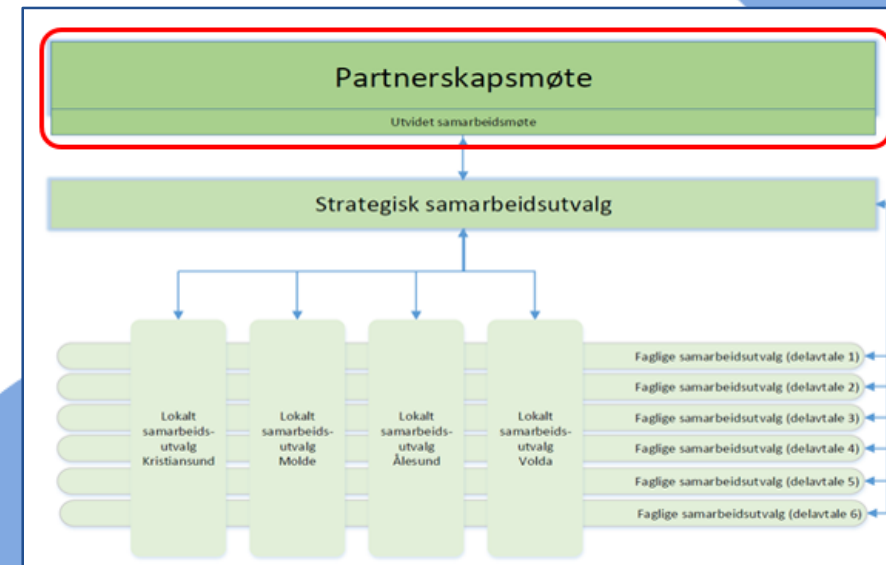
Partnerskapsmøte

Utvidet samarbeidsmøte

Strategisk samarbeidsutvalg

Lokalt samarbeidsutvalg Kristiansund

Lokalt samarbeidsutvalg Molde

Lokalt samarbeidsutvalg Ålesund

Lokalt samarbeidsutvalg Volda

Faglige samarbeidsutvalg (delavtale 1)

Faglige samarbeidsutvalg (delavtale 2)

Faglige samarbeidsutvalg (delavtale 3)

Faglige samarbeidsutvalg (delavtale 4)

Faglige samarbeidsutvalg (delavtale 5)

Faglige samarbeidsutvalg (delavtale 6)